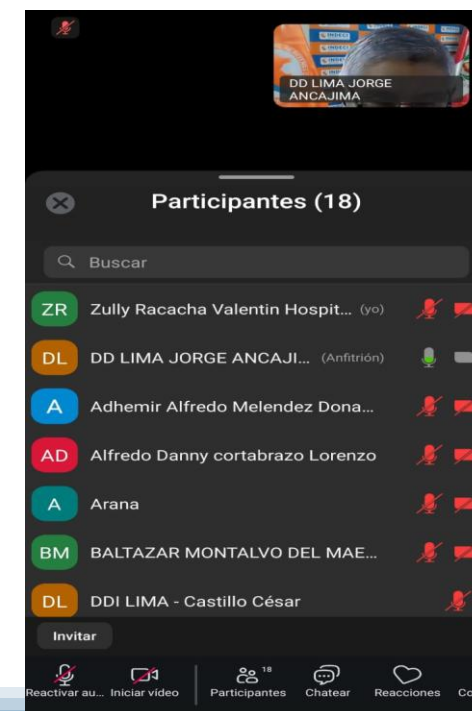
DD LIMA JORGE ANCAJIMA

Participantes (18)

Buscar

ZR Zully Racacha Valentin Hospit... (yo)

DL DD LIMA JORGE ANCAJI... (Anfitrión)

A Adhemir Alfredo Melendez Dona...

AD Alfredo Danny cortabrazo Lorenzo

A Arana

BM BALTAZAR MONTALVO DEL MAE...

DL DDI LIMA - Castillo César

Invitar

Reactivar au... Iniciar video Participantes 18 Chatear Reacciones Co